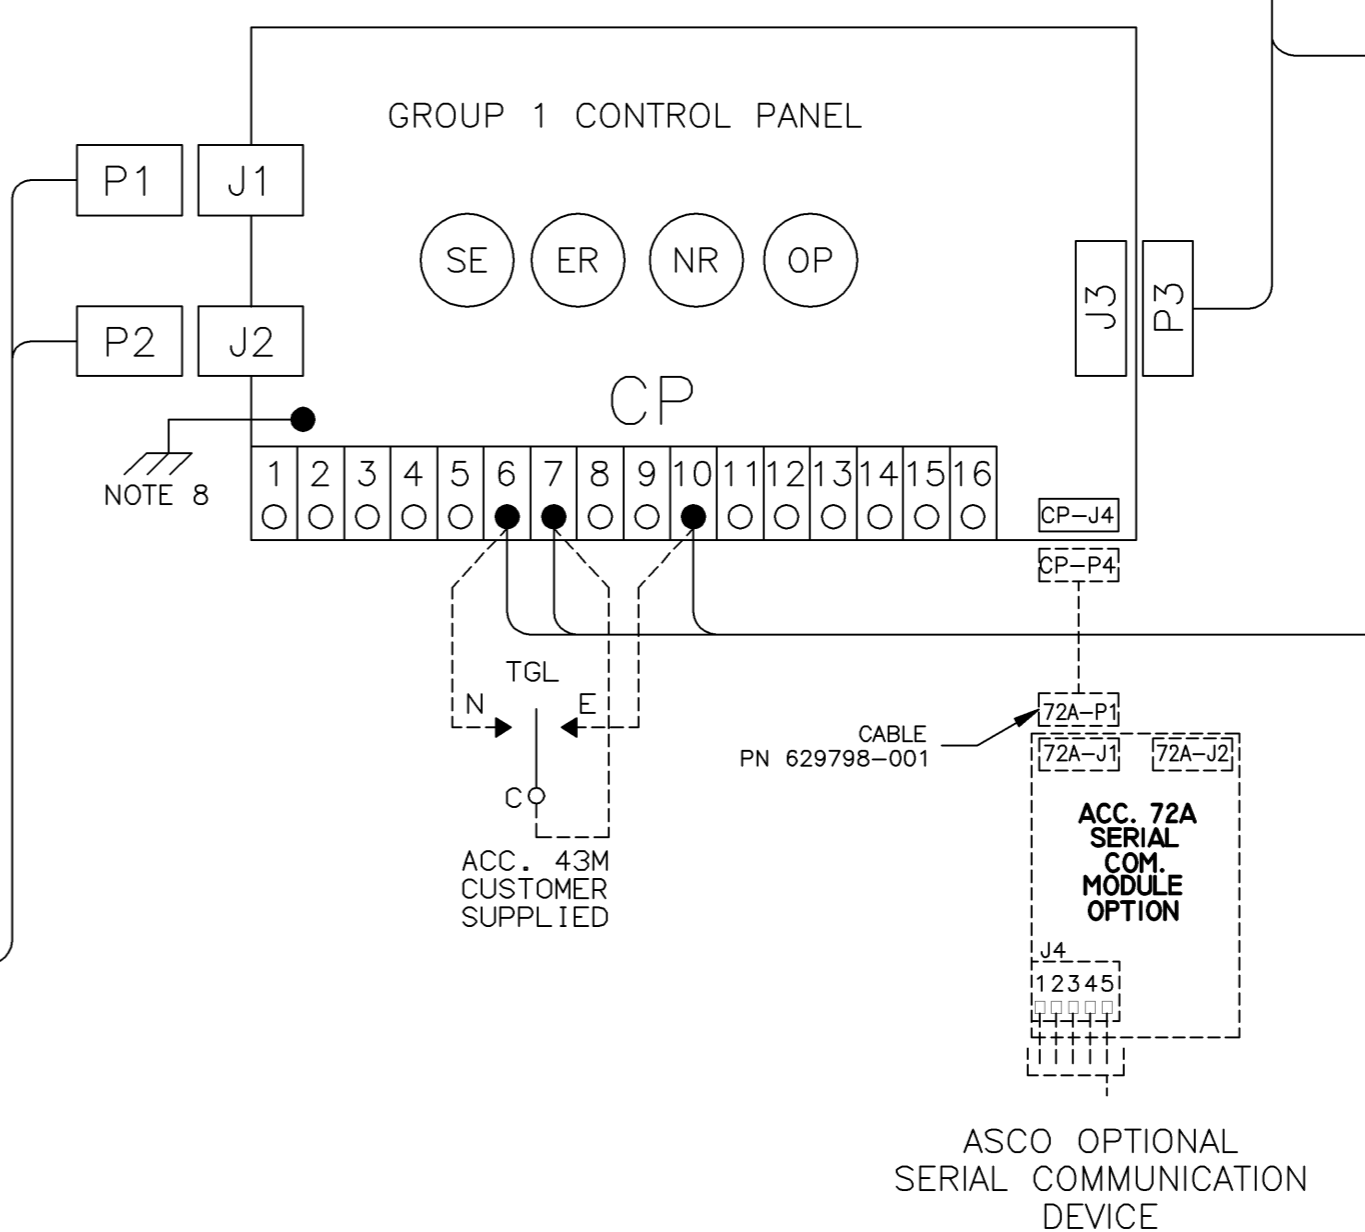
GROUP 1 CONTROL PANEL

P1 J1

P2 J2

SE ER NR OP

J3 P3

CP

NOTE 8

| 1 | 2 | 3 | 4 | 5 | 6 | 7 | 8 | 9 | 10 | 11 | 12 | 13 | 14 | 15 | 16 |
|---|---|---|---|---|---|---|---|---|---|---|---|---|---|---|---|

CP–J4

CP–P4

TGL

N E

C

ACC. 43M
CUSTOMER
SUPPLIED

CABLE
PN 629798–001

72A–P1

72A–J1 72A–J2

ACC. 72A
SERIAL
COM.
MODULE
OPTION

J4
12345

ASCO OPTIONAL
SERIAL COMMUNICATION
DEVICE